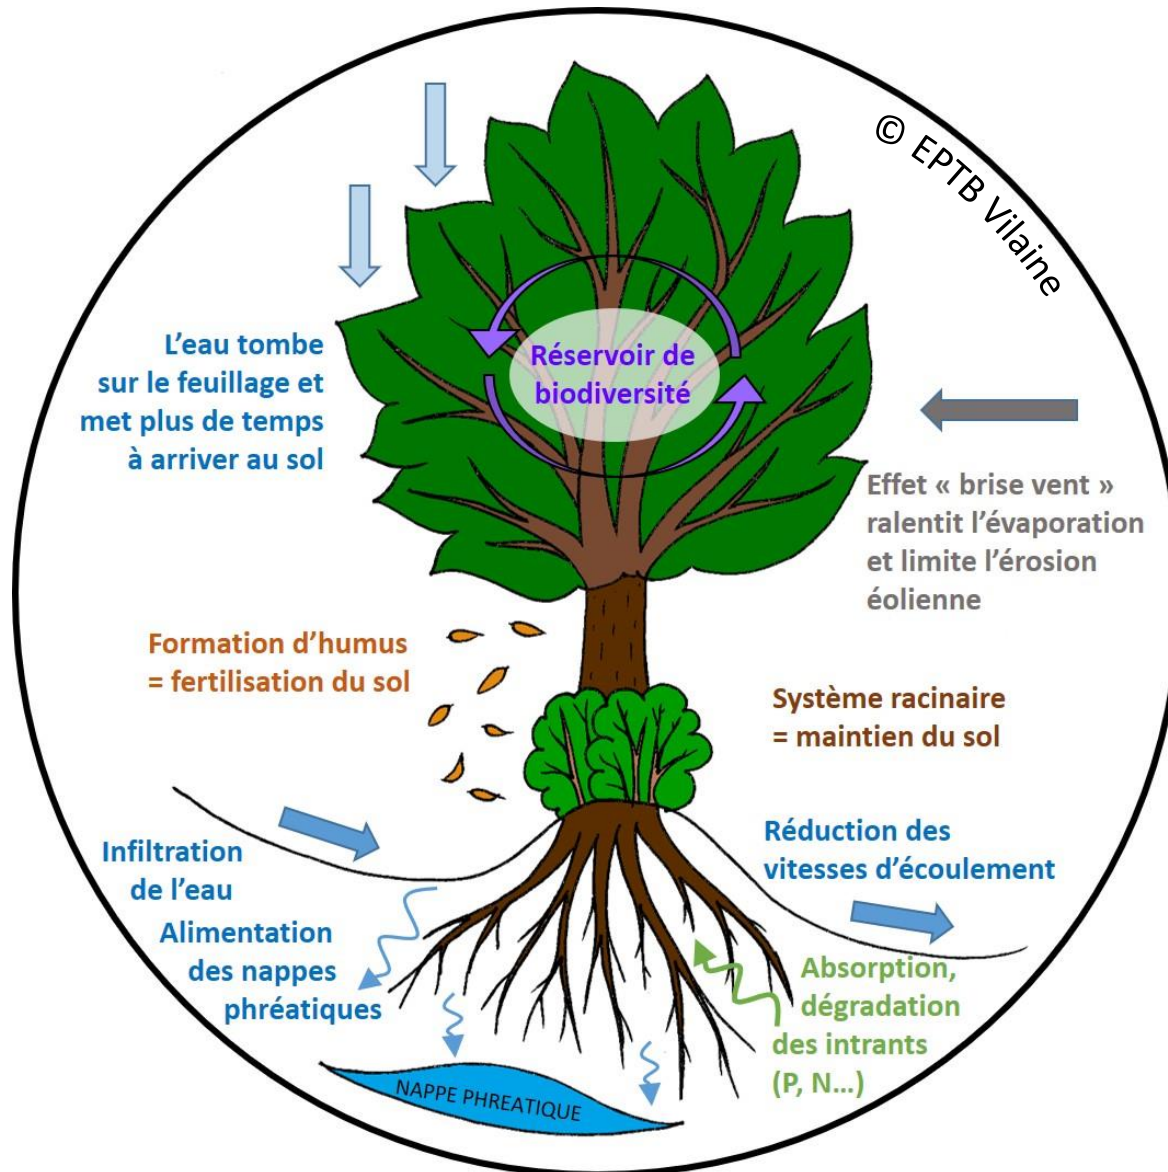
© EPTB Vilaine

L'eau tombe sur le feuillage et met plus de temps à arriver au sol

Réservoir de biodiversité

Effet « brise vent » ralentit l'évaporation et limite l'érosion éolienne

Formation d'humus = fertilisation du sol

Système racinaire = maintien du sol

Infiltration de l'eau

Réduction des vitesses d'écoulement

Alimentation des nappes phréatiques

Absorption, dégradation des intrants (P, N...)

NAPPE PHREATIQUE